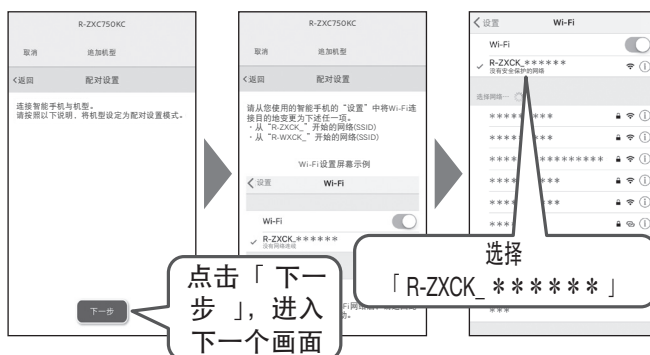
R-ZXC750KC

取消　　追加机型

<返回　　配对设置

连接智能手机与机型。
请按照以下说明，将机型设定为配对设置模式。

下一步

点击「 下一步 」，进入下一个画面

R-ZXC750KC

取消　　追加机型

<返回　　配对设置

请从您使用的智能手机的"设置"中将Wi-Fi连接目的地变更为下述任一项。
・从"R-ZXCK_"开始的网络(SSID)
・从"R-WXCK_"开始的网络(SSID)

Wi-Fi设置屏幕示例

<设置　　Wi-Fi

Wi-Fi

R-ZXCK_＊＊＊＊＊＊
没有网络连接

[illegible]Fi网络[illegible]

<设置　　Wi-Fi

Wi-Fi

R-ZXCK_＊＊＊＊＊＊
没有安全保护的网络

选择网络...

＊＊＊＊＊＊＊＊

＊＊＊＊＊＊＊＊

＊＊＊＊＊＊＊＊＊＊＊＊＊＊＊

＊＊＊＊＊＊＊＊

＊＊＊＊＊＊＊＊

＊＊＊

＊＊＊

选择
「 R-ZXCK_ ＊＊＊＊＊＊ 」